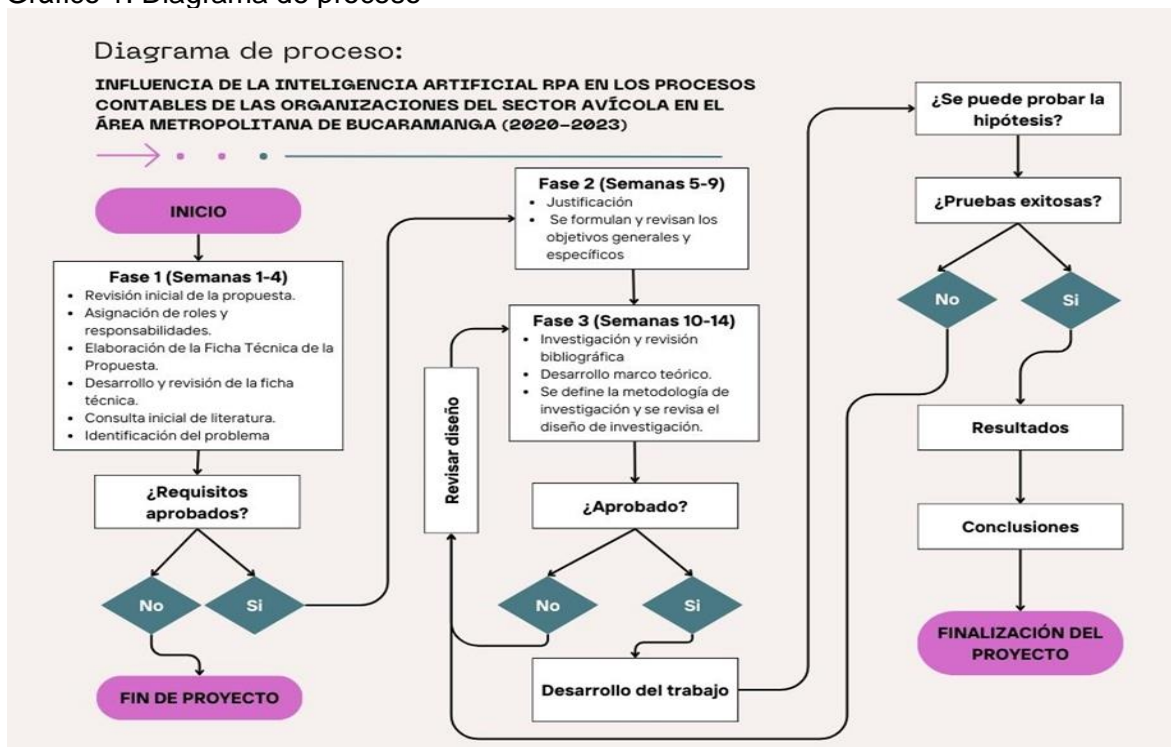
Gráfico 1. Diagrama de proceso

Diagrama de proceso:

INFLUENCIA DE LA INTELIGENCIA ARTIFICIAL RPA EN LOS PROCESOS CONTABLES DE LAS ORGANIZACIONES DEL SECTOR AVÍCOLA EN EL ÁREA METROPOLITANA DE BUCARAMANGA (2020-2023)

INICIO

Fase 1 (Semanas 1-4)
- Revisión inicial de la propuesta.
- Asignación de roles y responsabilidades.
- Elaboración de la Ficha Técnica de la Propuesta.
- Desarrollo y revisión de la ficha técnica.
- Consulta inicial de literatura.
- Identificación del problema

¿Requisitos aprobados?

No

Si

FIN DE PROYECTO

Fase 2 (Semanas 5-9)
- Justificación
- Se formulan y revisan los objetivos generales y específicos

Fase 3 (Semanas 10-14)
- Investigación y revisión bibliográfica
- Desarrollo marco teórico.
- Se define la metodología de investigación y se revisa el diseño de investigación.

Revisar diseño

¿Aprobado?

No

Si

Desarrollo del trabajo

¿Se puede probar la hipótesis?

¿Pruebas exitosas?

No

Si

Resultados

Conclusiones

FINALIZACIÓN DEL PROYECTO